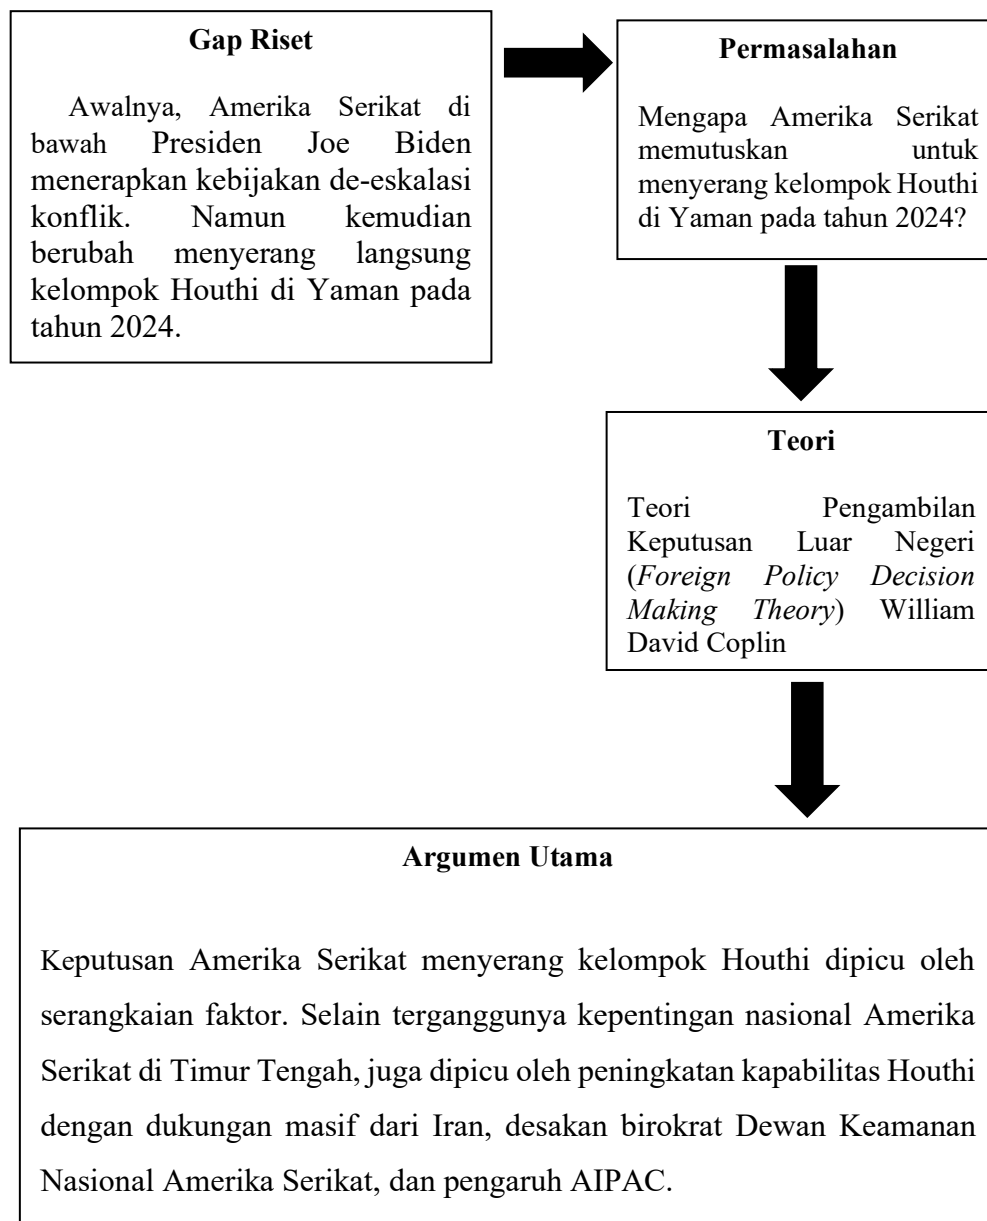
**Gap Riset**

Awalnya, Amerika Serikat di bawah Presiden Joe Biden menerapkan kebijakan de-eskalasi konflik. Namun kemudian berubah menyerang langsung kelompok Houthi di Yaman pada tahun 2024.

**Permasalahan**

Mengapa Amerika Serikat memutuskan untuk menyerang kelompok Houthi di Yaman pada tahun 2024?

**Teori**

Teori Pengambilan Keputusan Luar Negeri (*Foreign Policy Decision Making Theory*) William David Coplin

**Argumen Utama**

Keputusan Amerika Serikat menyerang kelompok Houthi dipicu oleh serangkaian faktor. Selain terganggunya kepentingan nasional Amerika Serikat di Timur Tengah, juga dipicu oleh peningkatan kapabilitas Houthi dengan dukungan masif dari Iran, desakan birokrat Dewan Keamanan Nasional Amerika Serikat, dan pengaruh AIPAC.